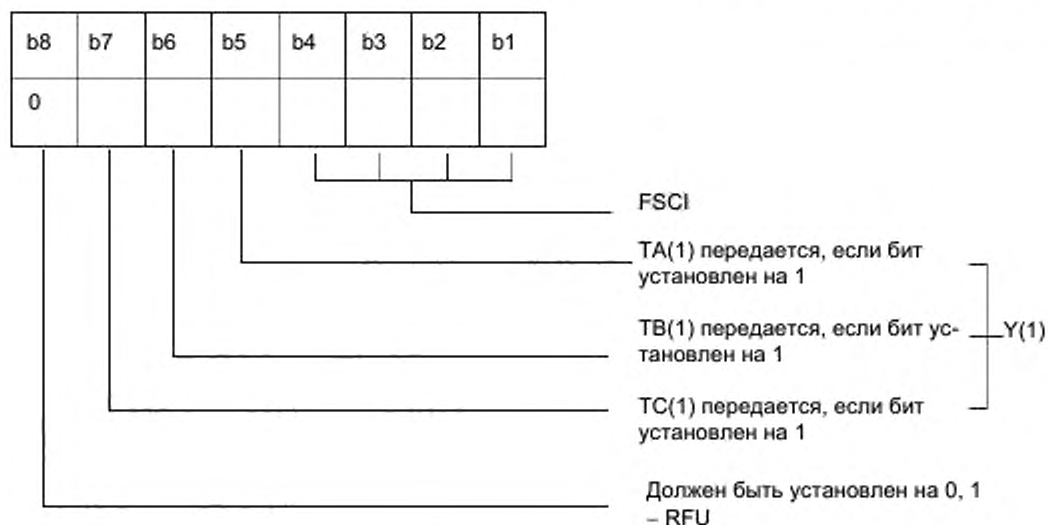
| b8 | b7 | b6 | b5 | b4 | b3 | b2 | b1 |
|---|---|---|---|---|---|---|---|
| 0 | | | | | | | |

FSCI

TA(1) передается, если бит установлен на 1

TB(1) передается, если бит установлен на 1

Y(1)

TC(1) передается, если бит установлен на 1

Должен быть установлен на 0, 1 – RFU